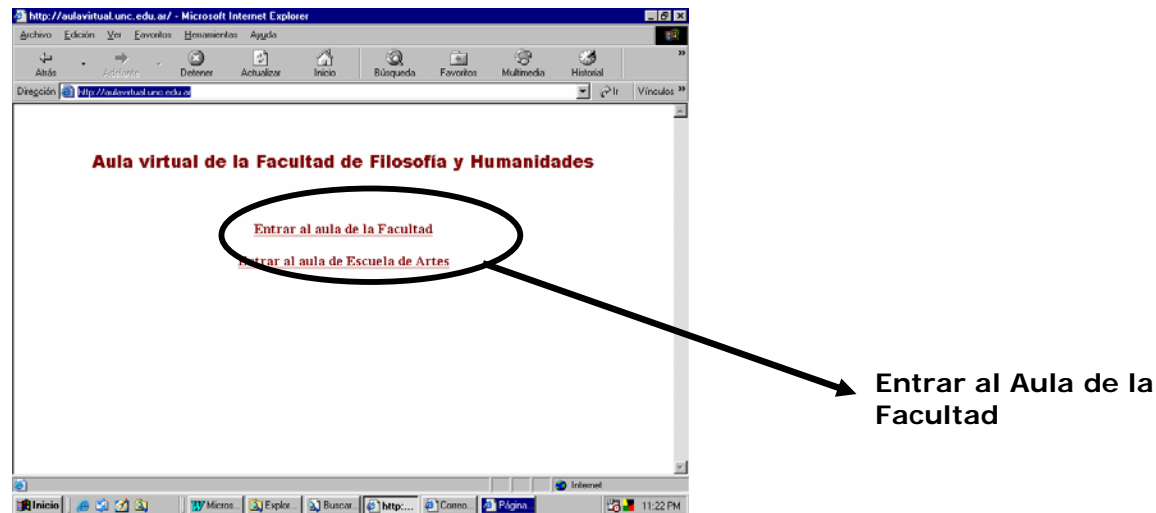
http://aulavirtual.unc.edu.ar/ - Microsoft Internet Explorer

Archivo Edición Ver Favoritos Herramientas Ayuda

Atrás Adelante Detener Actualizar Inicio Búsqueda Favoritos Multimedia Historial

Dirección http://aulavirtual.unc.edu.ar Ir Vínculos

Aula virtual de la Facultad de Filosofía y Humanidades

Entrar al aula de la Facultad

Entrar al aula de Escuela de Artes

Entrar al Aula de la Facultad

Internet

Inicio Micros... Explor... Buscar... http:... Correo... Página... 11:22 PM